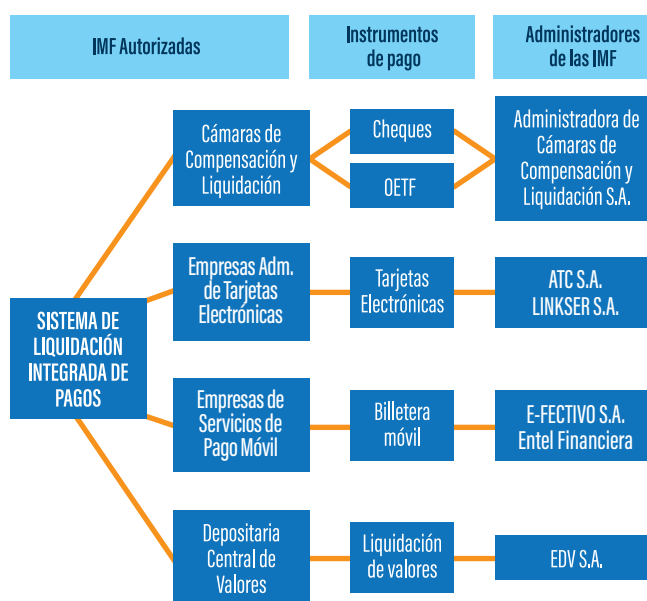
IMF Autorizadas

Instrumentos de pago

Administradores de las IMF

SISTEMA DE LIQUIDACIÓN INTEGRADA DE PAGOS

Cámaras de Compensación y Liquidación

Cheques

OETF

Administradora de Cámaras de Compensación y Liquidación S.A.

Empresas Adm. de Tarjetas Electrónicas

Tarjetas Electrónicas

ATC S.A. LINKSER S.A.

Empresas de Servicios de Pago Móvil

Billetera móvil

E-FECTIVO S.A. Entel Financiera

Depositaria Central de Valores

Liquidación de valores

EDV S.A.